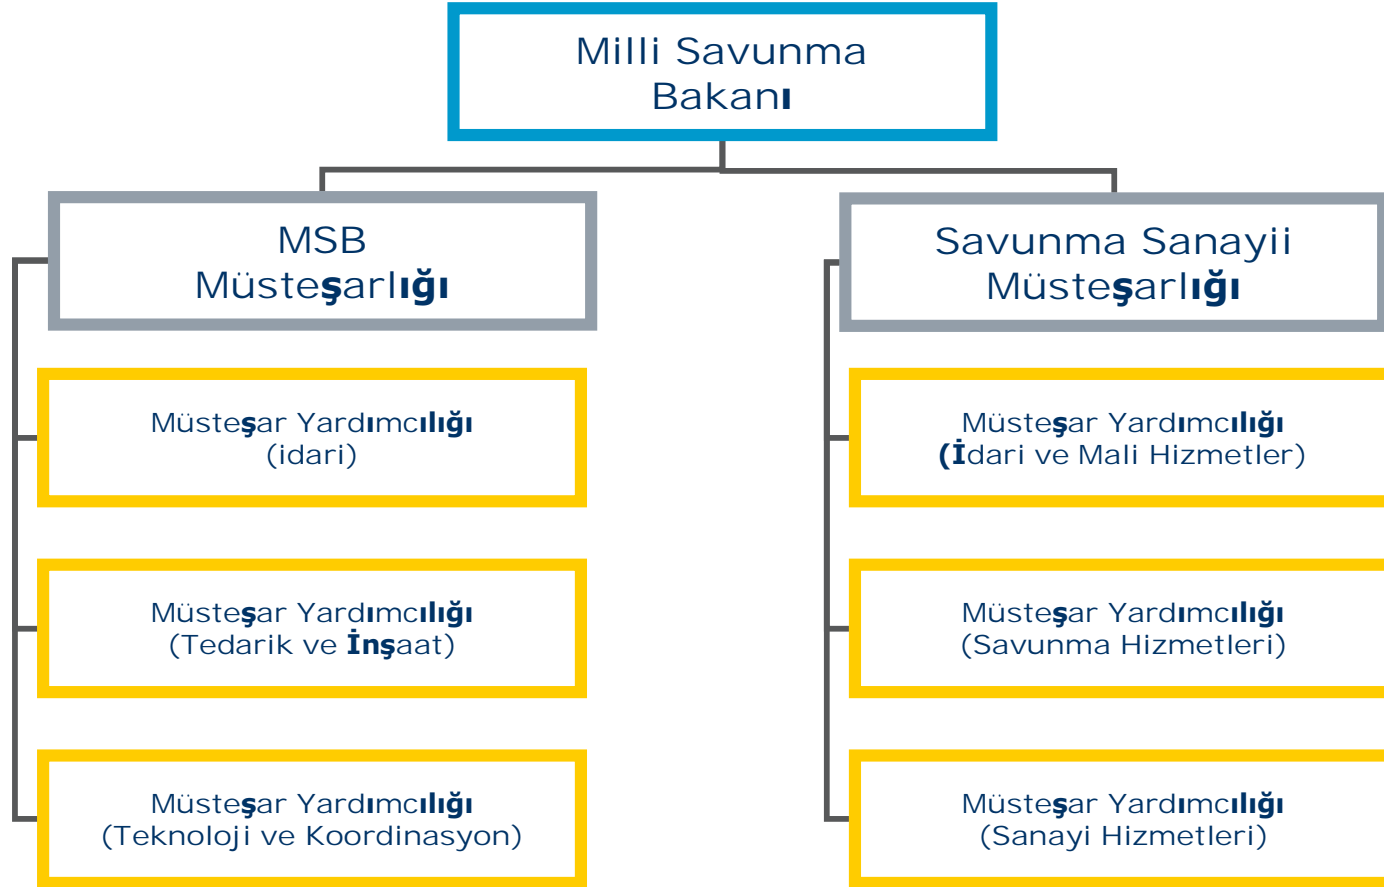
Milli Savunma Bakanı

MSB Müsteşarlığı

Müsteşar Yardımcılığı (idari)

Müsteşar Yardımcılığı (Tedarik ve İnşaat)

Müsteşar Yardımcılığı (Teknoloji ve Koordinasyon)

Savunma Sanayii Müsteşarlığı

Müsteşar Yardımcılığı (İdari ve Mali Hizmetler)

Müsteşar Yardımcılığı (Savunma Hizmetleri)

Müsteşar Yardımcılığı (Sanayi Hizmetleri)